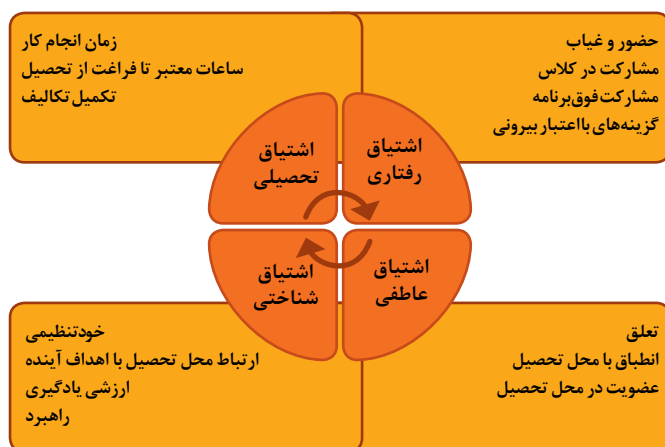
حضور و غیاب
مشارکت در کلاس
مشارکت‌فوق‌برنامه
گزینه‌های بااعتبار بیرونی

زمان انجام کار
ساعات معتبر تا فراغت از تحصیل
تکمیل تکالیف

اشتیاق
تحصیلی

اشتیاق
رفتاری

اشتیاق
شناختی

اشتیاق
عاطفی

خودتنظیمی
ارتباط محل تحصیل با اهداف آینده
ارزشی یادگیری
راهبرد

تعلق
انطباق با محل تحصیل
عضویت در محل تحصیل